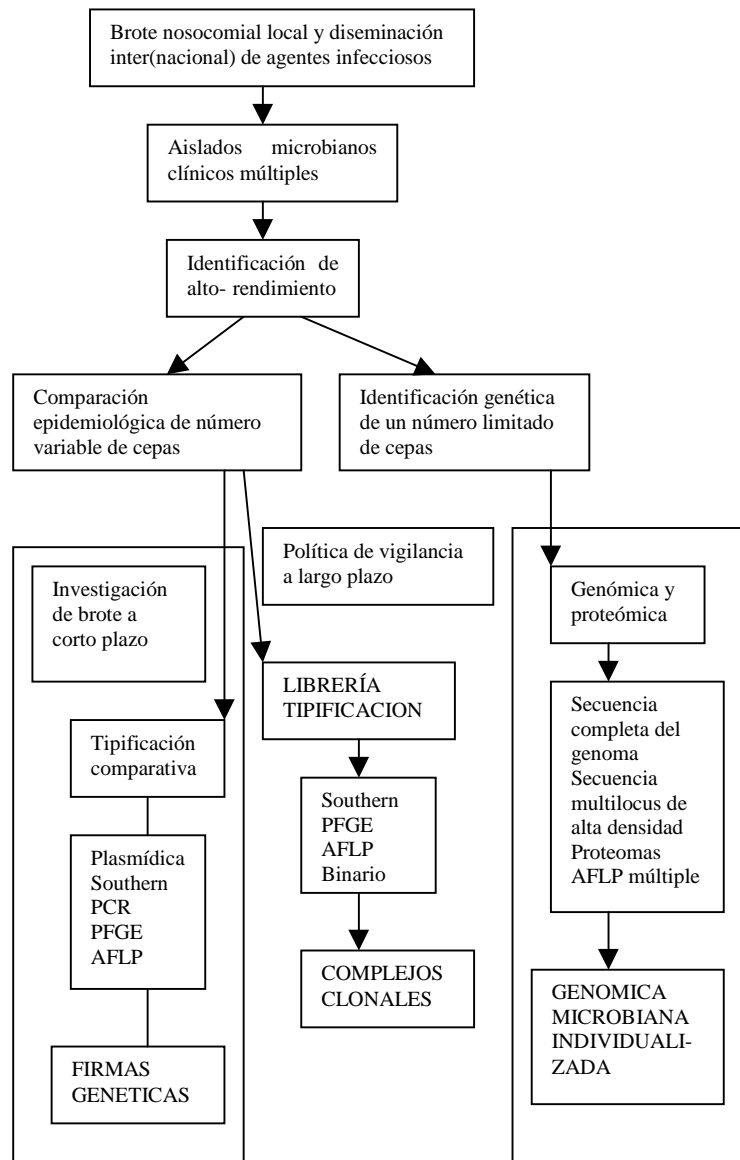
Brote nosocomial local y diseminación inter(nacional) de agentes infecciosos

Aislados microbianos clínicos múltiples

Identificación de alto- rendimiento

Comparación epidemiológica de número variable de cepas

Identificación genética de un número limitado de cepas

Investigación de brote a corto plazo

Tipificación comparativa

Plasmídica
Southern
PCR
PFGE
AFLP

FIRMAS GENETICAS

Política de vigilancia a largo plazo

LIBRERÍA TIPIFICACION

Southern
PFGE
AFLP
Binario

COMPLEJOS CLONALES

Genómica y proteómica

Secuencia completa del genoma
Secuencia multilocus de alta densidad
Proteomas
AFLP múltiple

GENOMICA MICROBIANA INDIVIDUALIZADA